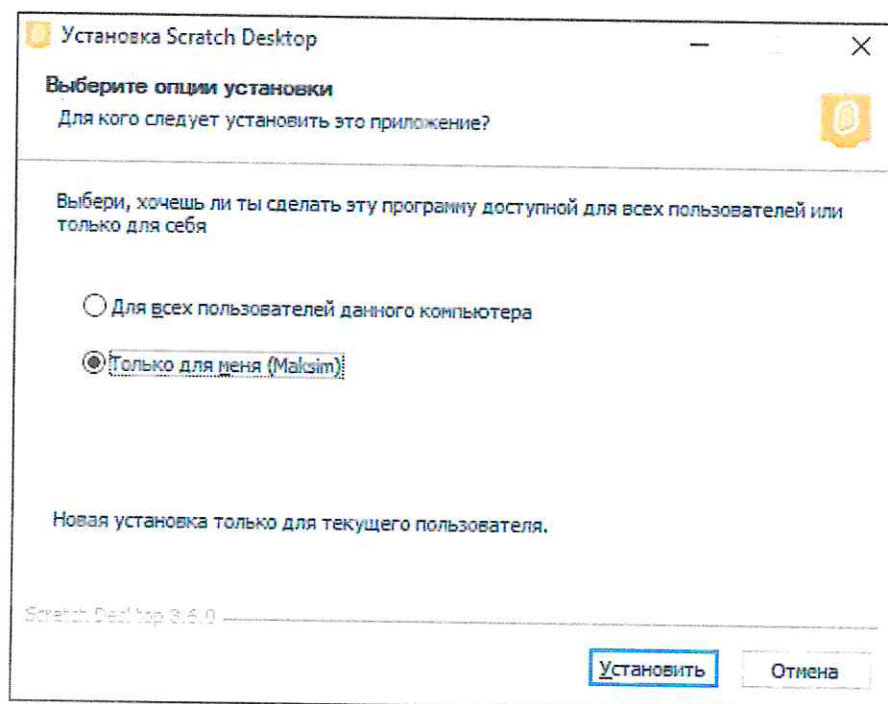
Установка Scratch Desktop

Выберите опции установки

Для кого следует установить это приложение?

Выбери, хочешь ли ты сделать эту программу доступной для всех пользователей или только для себя

Для всех пользователей данного компьютера

Только для меня (Maksim)

Новая установка только для текущего пользователя.

Scratch Desktop 3.6.0

Установить

Отмена